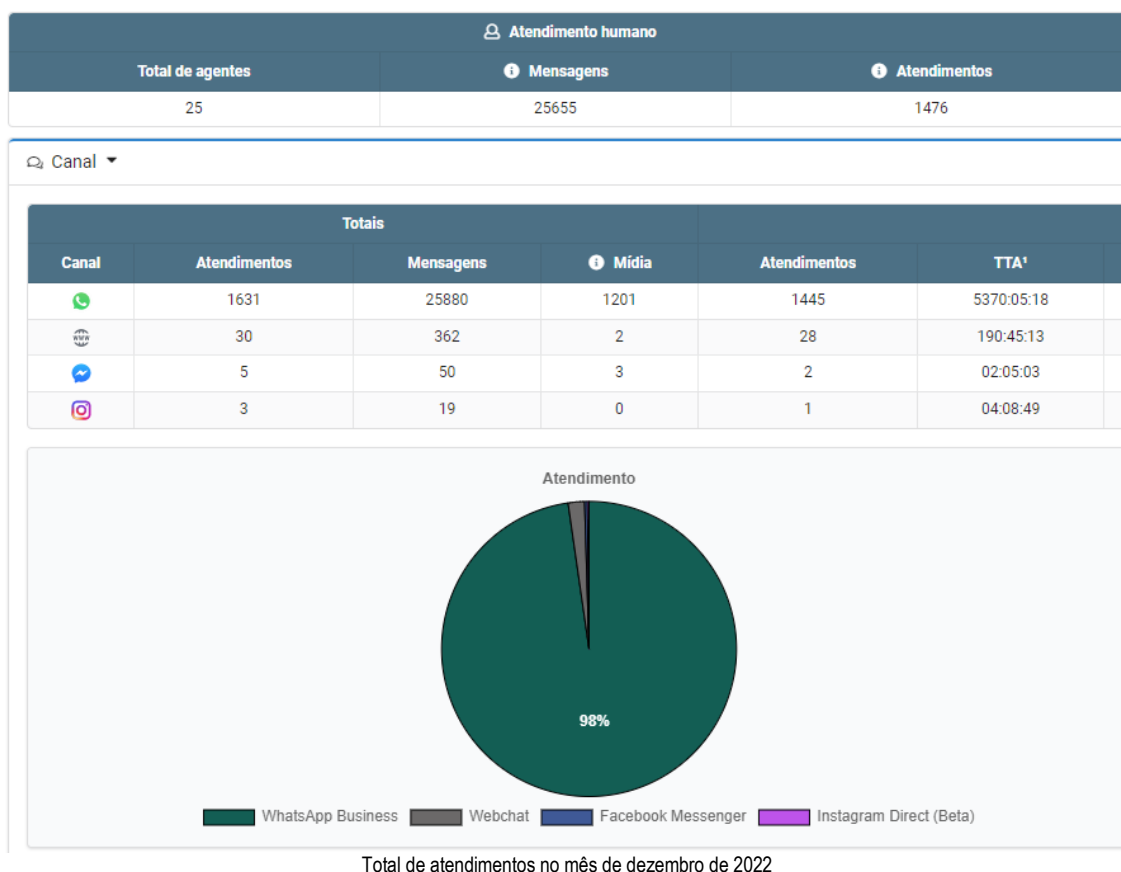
Atendimento humano

| Total de agentes | Mensagens | Atendimentos |
|---|---|---|
| 25 | 25655 | 1476 |

Canal

| Totais | | | | | |
|---|---|---|---|---|---|
| Canal | Atendimentos | Mensagens | Mídia | Atendimentos | TTA¹ |
| | 1631 | 25880 | 1201 | 1445 | 5370:05:18 |
| | 30 | 362 | 2 | 28 | 190:45:13 |
| | 5 | 50 | 3 | 2 | 02:05:03 |
| | 3 | 19 | 0 | 1 | 04:08:49 |

Atendimento

98%

WhatsApp Business Webchat Facebook Messenger Instagram Direct (Beta)

Total de atendimentos no mês de dezembro de 2022